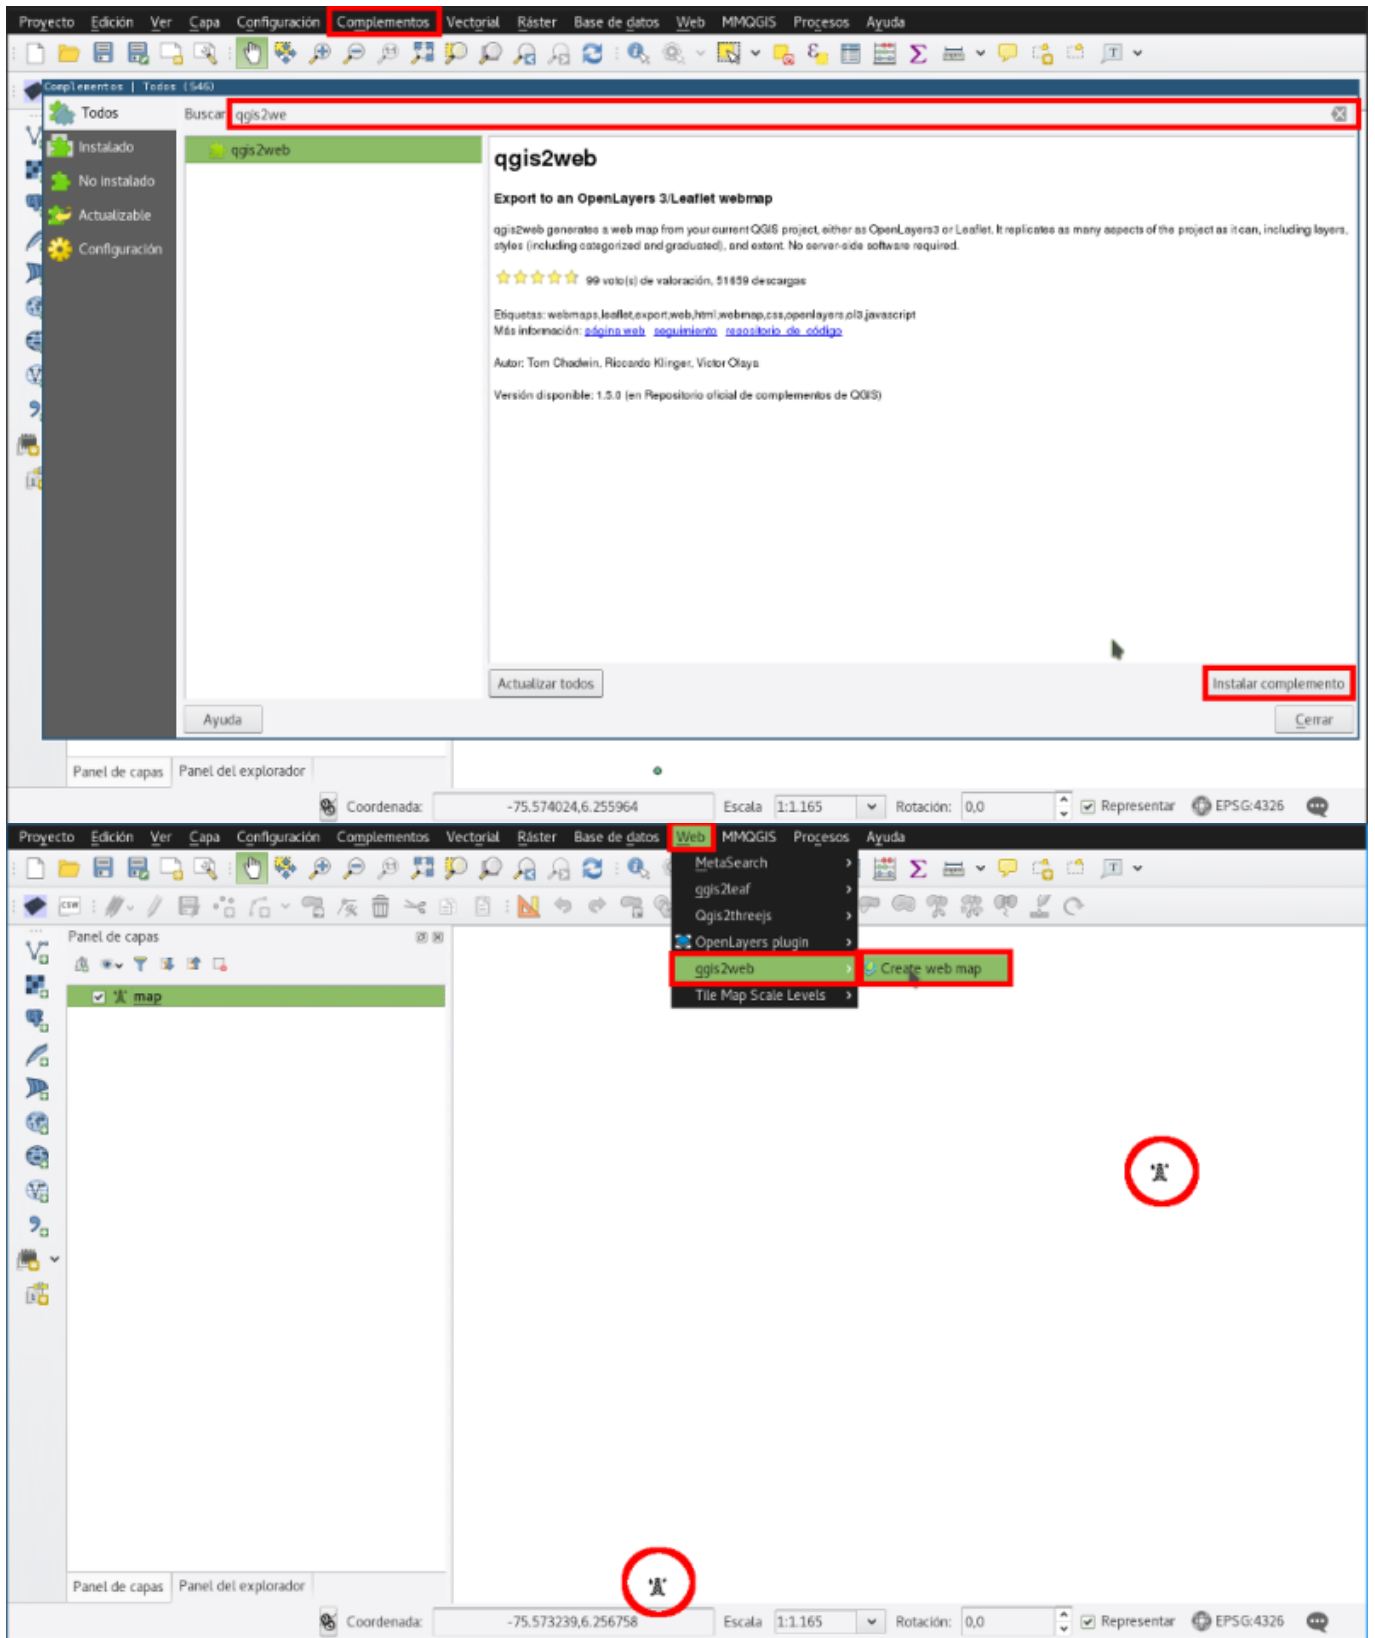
Proyecto Edición Ver Capa Configuración Complementos Vectorial Ráster Base de datos Web MMQGIS Procesos Ayuda

Complementos | Todos (546)

Todos
Instalado
No instalado
Actualizable
Configuración

Buscar qgis2we

qgis2web

qgis2web

Export to an OpenLayers 3/Leaflet webmap

qgis2web generates a web map from your current QGIS project, either as OpenLayers3 or Leaflet. It replicates as many aspects of the project as it can, including layers, styles (including categorized and graduated), and extent. No server-side software required.

99 voto(s) de valoración, 51659 descargas

Etiquetas: webmaps,leaflet,export,web,html,webmap,css,openlayers,ol3,javascript
Más información: página web seguimiento repositorio de código

Autor: Tom Chadwin, Riccardo Klinger, Victor Olaya

Versión disponible: 1.5.0 (en Repositorio oficial de complementos de QGIS)

Actualizar todos

Instalar complemento

Ayuda

Cerrar

Panel de capas Panel del explorador

Coordenada: -75.574024,6.255964 Escala 1:1.165 Rotación: 0,0 Representar EPSG:4326

Proyecto Edición Ver Capa Configuración Complementos Vectorial Ráster Base de datos Web MMQGIS Procesos Ayuda

MetaSearch
qgis2leaf
Qgis2threejs
OpenLayers plugin
qgis2web
Tile Map Scale Levels

Create web map

Panel de capas

map

Panel de capas Panel del explorador

Coordenada: -75.573239,6.256758 Escala 1:1.165 Rotación: 0,0 Representar EPSG:4326